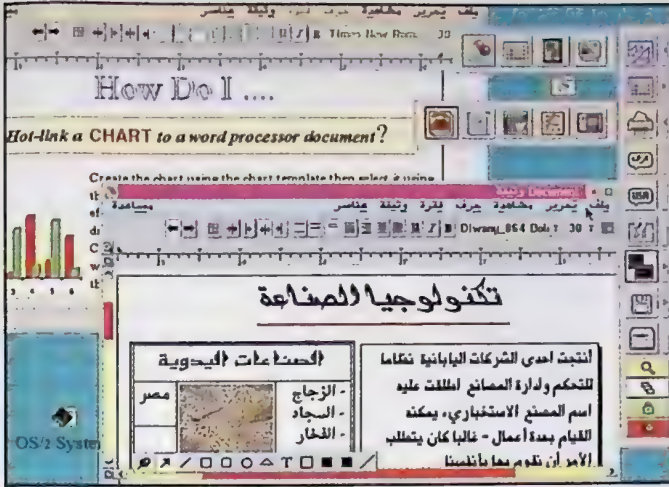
ملف تحرير مشاهدة حرف فقرة وثيقة عناصر

Times New Roman 30

How Do I ....

Hot-link a CHART to a word processor document?

Create the chart using the chart template then select it using

مساعدة

ملف تحرير مشاهدة حرف فقرة وثيقة عناصر

Diwani_064 Bold 30

تكنولوجيا الصناعة

الصناعات اليدوية

مصر

- الزجاج
- السجاد
- الفخار

أنتجت احدى الشركات اليابانية نظاما للتحكم وإدارة المصانع اطلقت عليه اسم المصنع الاستخباري، ويمكنه القيام بعدة أعمال - غالبا كان يتطلب الأمر أن نقوم بها بأنفسنا

OS/2 System